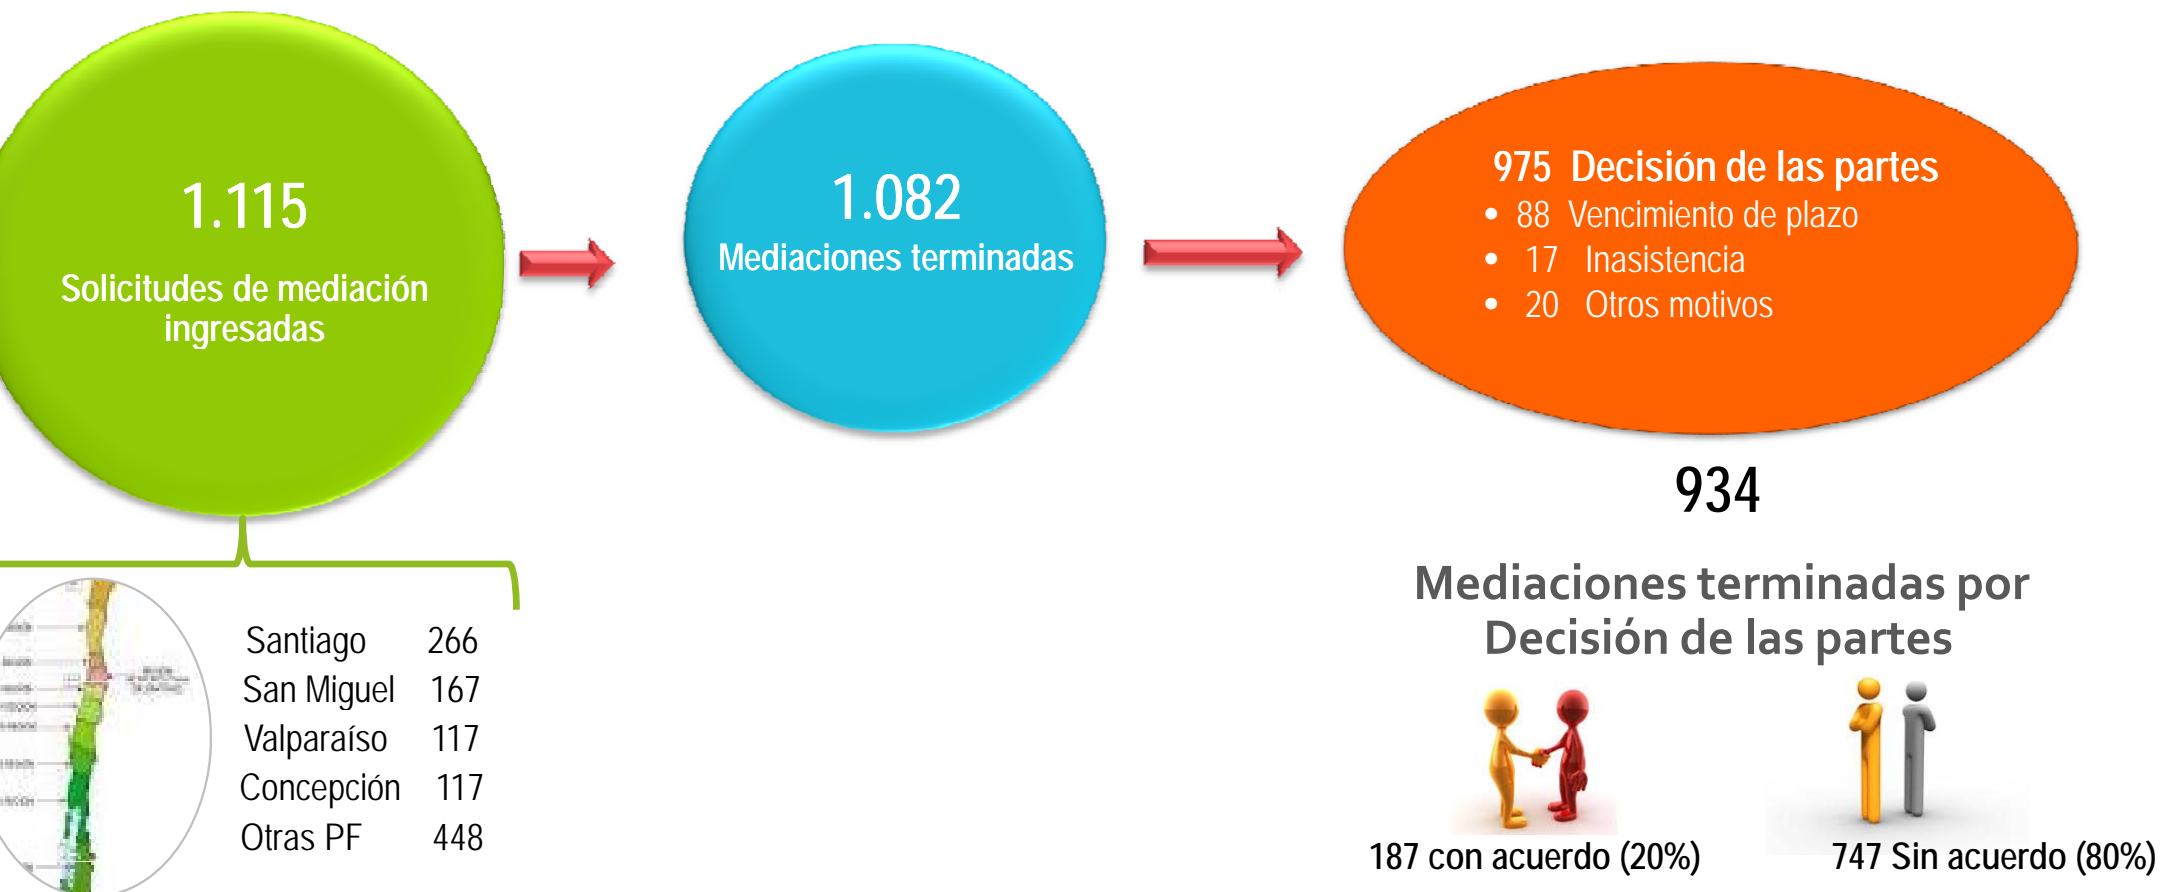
1.115
Solicitudes de mediación ingresadas

1.082
Mediaciones terminadas

975 Decisión de las partes
• 88 Vencimiento de plazo
• 17 Inasistencia
• 20 Otros motivos

934

Mediaciones terminadas por Decisión de las partes

| Santiago | 266 |
|---|---|
| San Miguel | 167 |
| Valparaíso | 117 |
| Concepción | 117 |
| Otras PF | 448 |

187 con acuerdo (20%)
747 Sin acuerdo (80%)